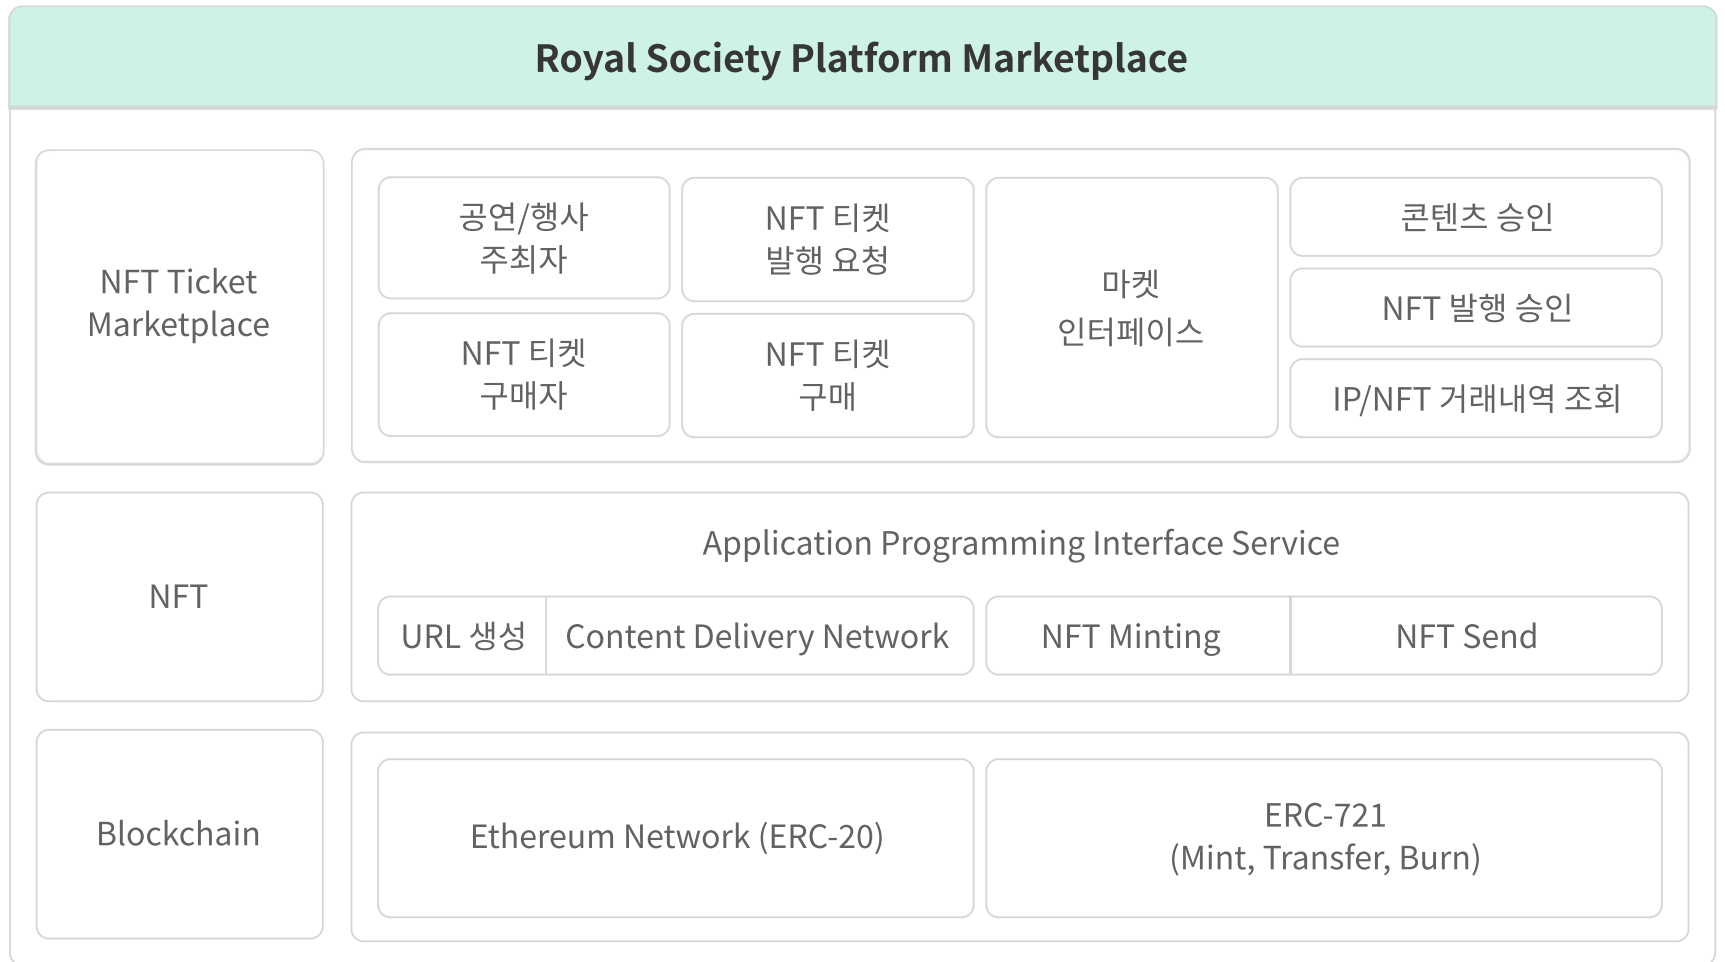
Royal Society Platform Marketplace

NFT Ticket Marketplace

공연/행사 주최자

NFT 티켓 발행 요청

마켓 인터페이스

콘텐츠 승인

NFT 발행 승인

NFT 티켓 구매자

NFT 티켓 구매

IP/NFT 거래내역 조회

NFT

Application Programming Interface Service

URL 생성

Content Delivery Network

NFT Minting

NFT Send

Blockchain

Ethereum Network (ERC-20)

ERC-721 (Mint, Transfer, Burn)